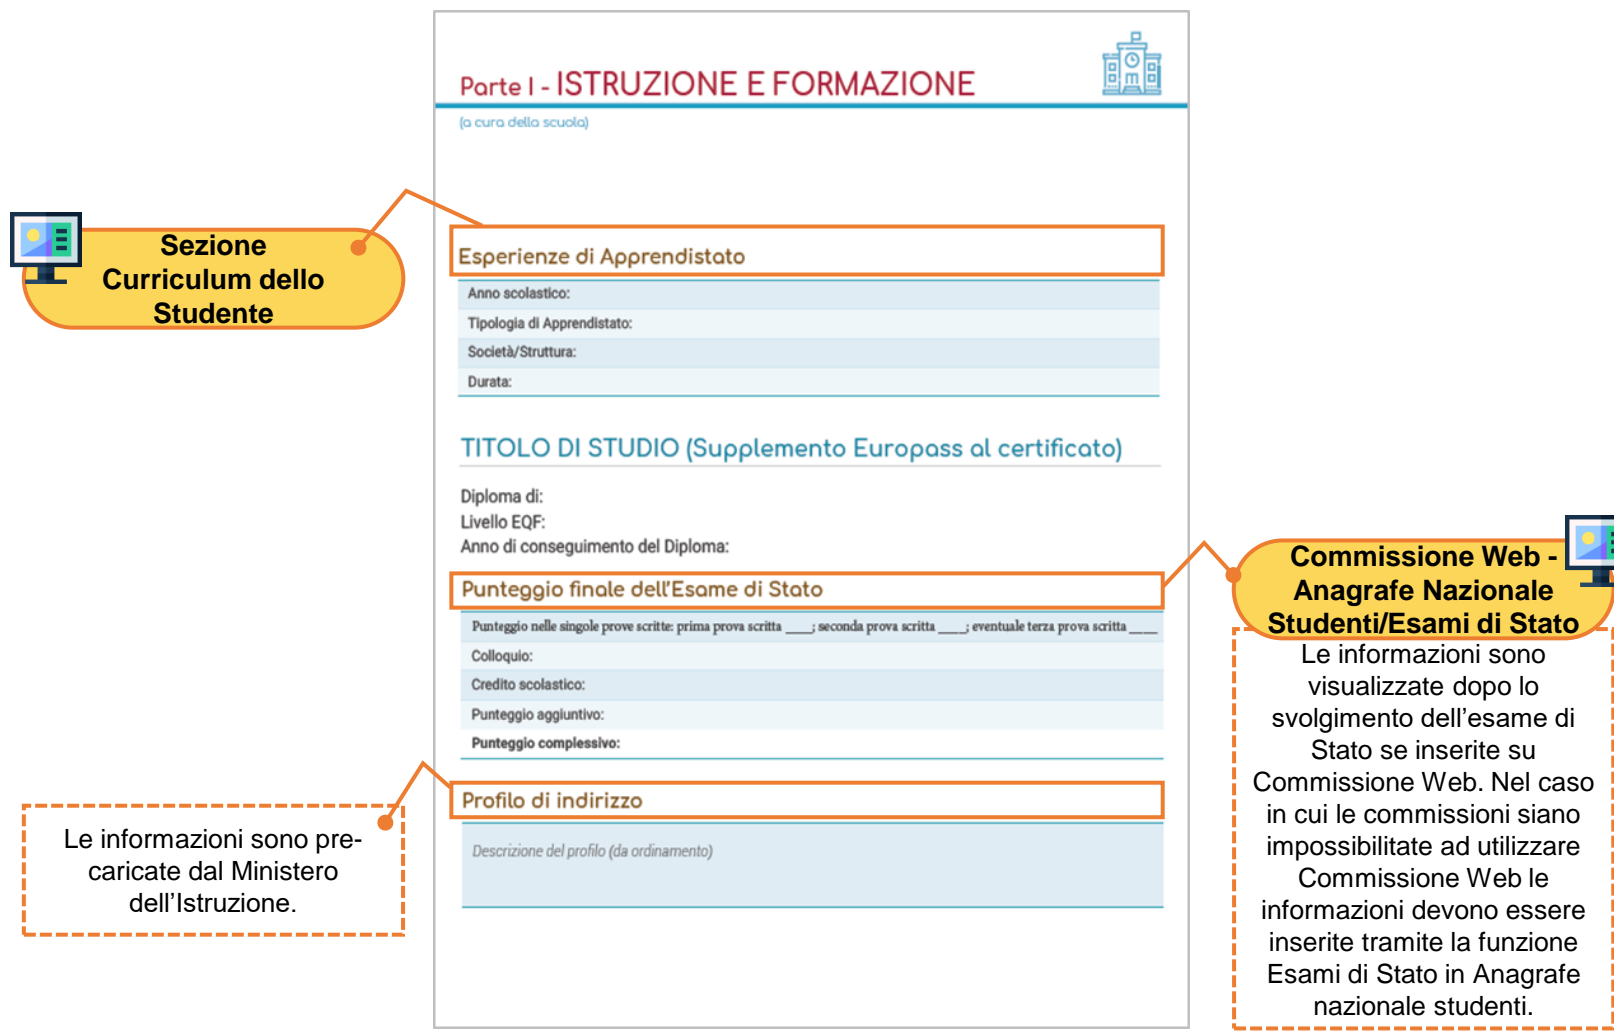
Parte I - ISTRUZIONE E FORMAZIONE

(a cura della scuola)

Sezione Curriculum dello Studente

Esperienze di Apprendistato

Anno scolastico:

Tipologia di Apprendistato:

Società/Struttura:

Durata:

TITOLO DI STUDIO (Supplemento Europass al certificato)

Diploma di:
Livello EQF:
Anno di conseguimento del Diploma:

Punteggio finale dell'Esame di Stato

Punteggio nelle singole prove scritte: prima prova scritta ___; seconda prova scritta ___; eventuale terza prova scritta ___

Colloquio:

Credito scolastico:

Punteggio aggiuntivo:

Punteggio complessivo:

Profilo di indirizzo

Descrizione del profilo (da ordinamento)

Le informazioni sono pre-caricate dal Ministero dell'Istruzione.

Commissione Web - Anagrafe Nazionale Studenti/Esami di Stato

Le informazioni sono visualizzate dopo lo svolgimento dell'esame di Stato se inserite su Commissione Web. Nel caso in cui le commissioni siano impossibilitate ad utilizzare Commissione Web le informazioni devono essere inserite tramite la funzione Esami di Stato in Anagrafe nazionale studenti.